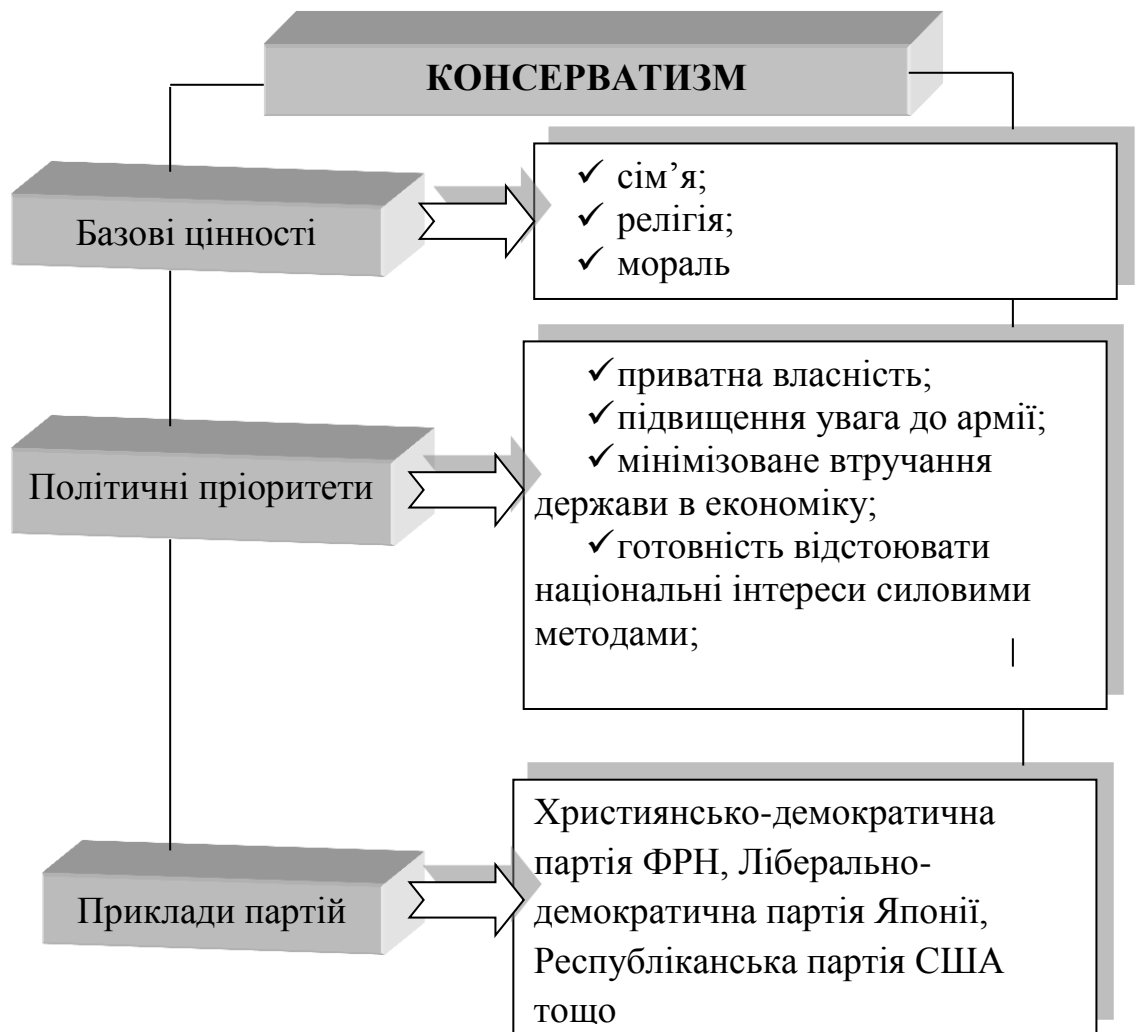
КОНСЕРВАТИЗМ

Базові цінності

✓ сім'я;
✓ релігія;
✓ мораль

Політичні пріоритети

✓приватна власність;
✓підвищення увага до армії;
✓мінімізоване втручання держави в економіку;
✓готовність відстоювати національні інтереси силовими методами;

Приклади партій

Християнсько-демократична партія ФРН, Ліберально-демократична партія Японії, Республіканська партія США тощо